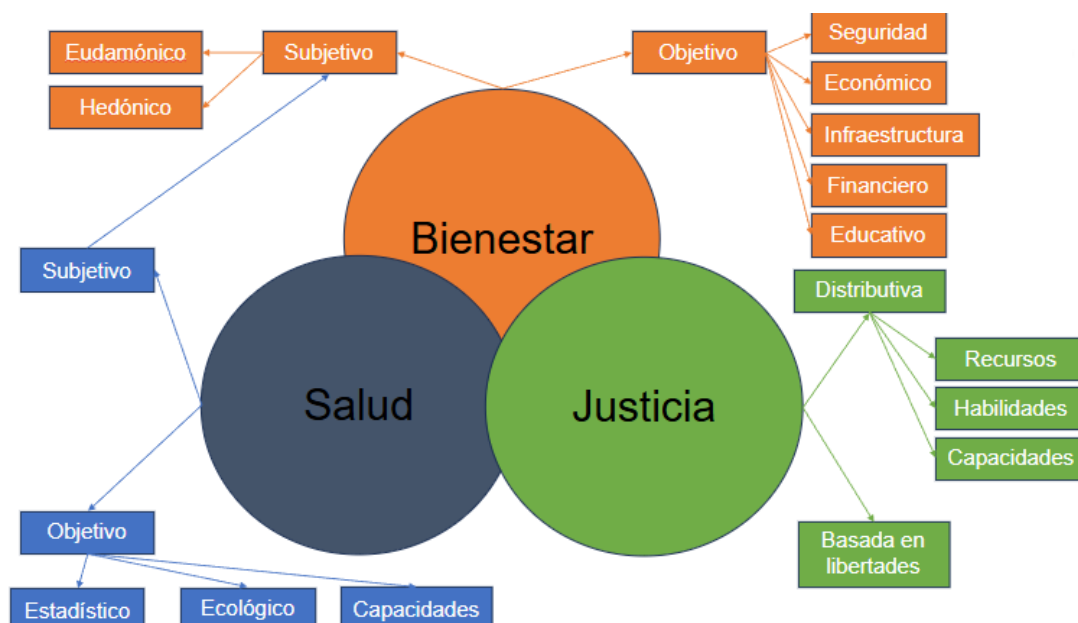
Eudamónico

Subjetivo

Objetivo

Seguridad

Hedónico

Económico

Infraestructura

Financiero

Bienestar

Educativo

Subjetivo

Distributiva

Recursos

Salud

Justicia

Habilidades

Capacidades

Objetivo

Basada en libertades

Estadístico

Ecológico

Capacidades